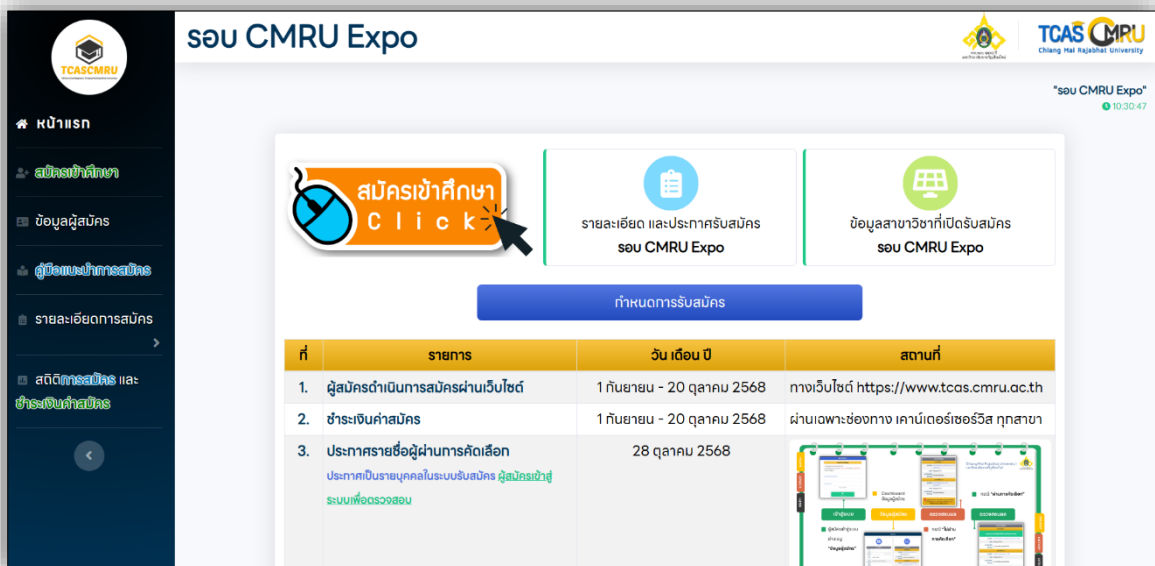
TCASCMRU

หน้าแรก

สมัครเข้าศึกษา

ข้อมูลผู้สมัคร

คู่มือแนะนำการสมัคร

รายละเอียดการสมัคร

สถิติการสมัคร และ ชำระเงินค่าสมัคร

รอบ CMRU Expo

TCAS CMRU
Chiang Mai Rajabhat University

"รอบ CMRU Expo"
10:30:47

สมัครเข้าศึกษา Click

รายละเอียด และประกาศรับสมัคร
รอบ CMRU Expo

ข้อมูลสาขาวิชาที่เปิดรับสมัคร
รอบ CMRU Expo

กำหนดการรับสมัคร

| ที่ | รายการ | วัน เดือน ปี | สถานที่ |
|---|---|---|---|
| 1. | ผู้สมัครดำเนินการสมัครผ่านเว็บไซต์ | 1 กันยายน - 20 ตุลาคม 2568 | ทางเว็บไซต์ https://www.tcas.cmru.ac.th |
| 2. | ชำระเงินค่าสมัคร | 1 กันยายน - 20 ตุลาคม 2568 | ผ่านเฉพาะช่องทาง เคาน์เตอร์เซอร์วิส ทุกสาขา |
| 3. | ประกาศรายชื่อผู้ผ่านการคัดเลือก ประกาศเป็นรายบุคคลในระบบรับสมัคร ผู้สมัครเข้าสู่ระบบเพื่อตรวจสอบ | 28 ตุลาคม 2568 | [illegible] |